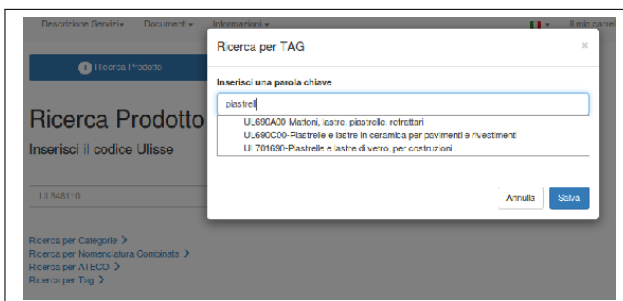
Descrizione Servizi ▾ Documenti ▾ Informazioni ▾

Il mio carrel

Ricerca Prodotto

Ricerca Prodotto

Inserisci il codice Ulisse

UL548110

Ricerca per Categorie >
Ricerca per Nomenclatura Combinata >
Ricerca per ATECO >
Ricerca per Tag >

Ricerca per TAG

×

Inserisci una parola chiave

piastrell

UL690A00-Mattoni, lastre, piastrelle, refrattari
UL690C00-Piastrelle e lastre in ceramica per pavimenti e rivestimenti
UL701690-Piastrelle e lastre di vetro, per costruzioni

Annulla

Salva